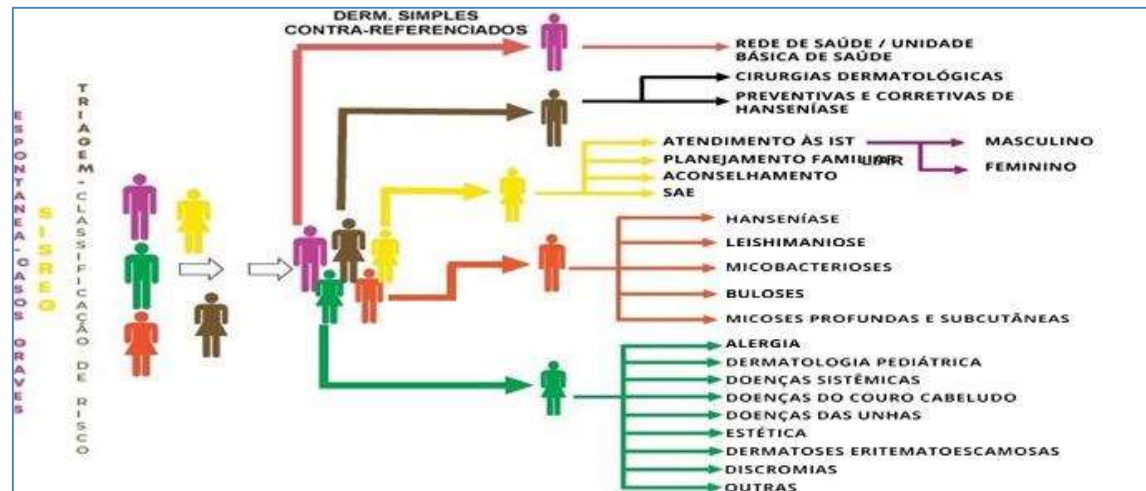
ESPONTANEA - CASOS GRAVES

SISREG

TRIAGEM - CLASSIFICAÇÃO DE RISCO

DERM. SIMPLES CONTRA-REFERENCIADOS

REDE DE SAÚDE / UNIDADE BÁSICA DE SAÚDE

CIRURGIAS DERMATOLÓGICAS

PREVENTIVAS E CORRETIVAS DE HANSENÍASE

ATENDIMENTO ÀS IST

PLANEJAMENTO FAMILIAR

ACONSELHAMENTO

SAE

MASCULINO

FEMININO

HANSENÍASE

LEISHIMANIOSE

MICOBACTERIOSES

BULOSES

MICOSES PROFUNDAS E SUBCUTÂNEAS

ALERGIA

DERMATOLOGIA PEDIÁTRICA

DOENÇAS SISTÊMICAS

DOENÇAS DO COURO CABELUDO

DOENÇAS DAS UNHAS

ESTÉTICA

DERMATOSES ERITEMATOESCAMOSAS

DISCROMIAS

OUTRAS